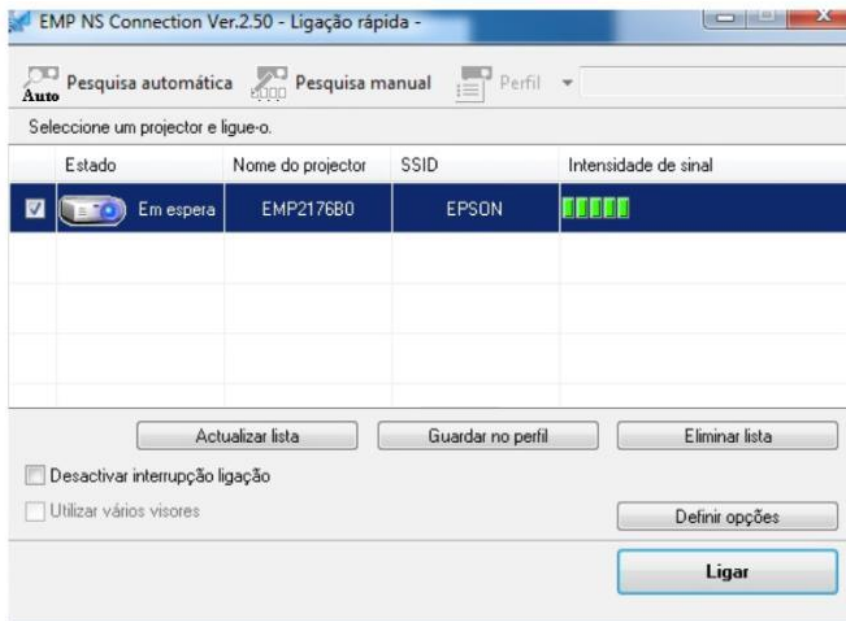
EMP NS Connection Ver.2.50 - Ligação rápida -

Auto Pesquisa automática Pesquisa manual Perfil

Seleccione um projector e ligue-o.

| | Estado | Nome do projector | SSID | Intensidade de sinal |
|---|---|---|---|---|
| ☑ | Em espera | EMP2176B0 | EPSON | |

Actualizar lista
Guardar no perfil
Eliminar lista

Desactivar interrupção ligação

Utilizar vários visores

Definir opções

Ligar